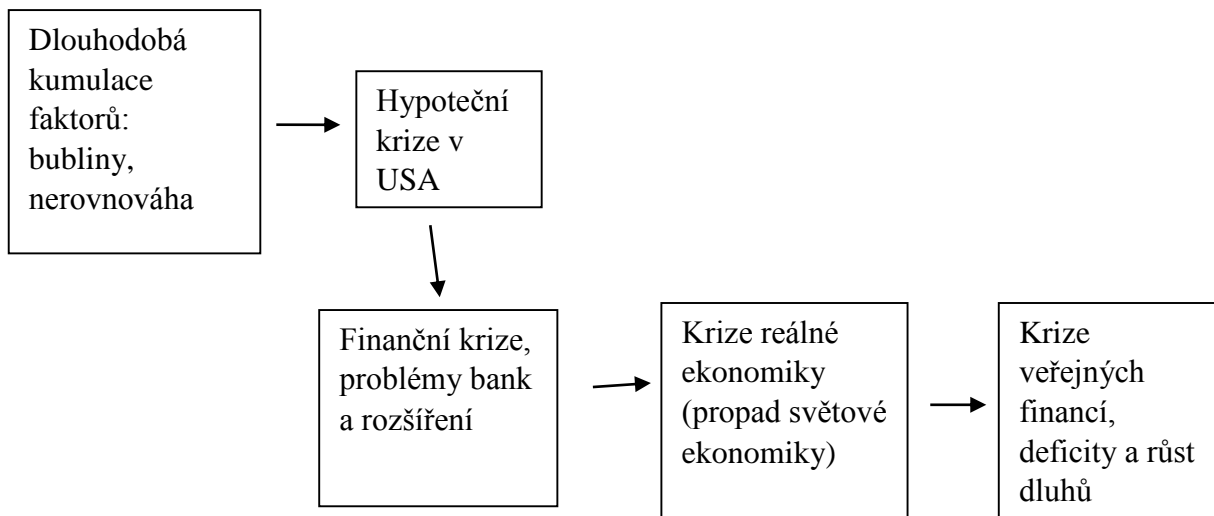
Dlouhodobá kumulace faktorů: bubliny, nerovnováha

Hypoteční krize v USA

Finanční krize, problémy bank a rozšíření

Krize reálné ekonomiky (propad světové ekonomiky)

Krize veřejných financí, deficity a růst dluhů